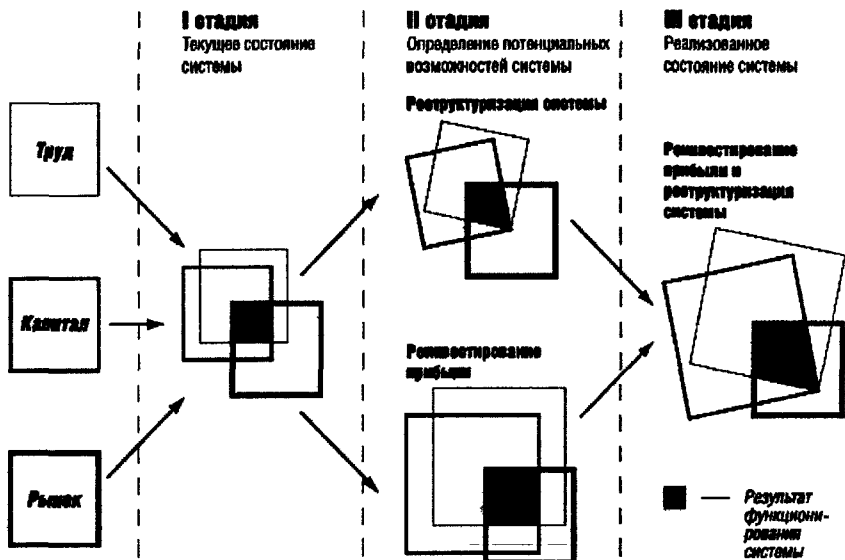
I стадия
Текущее состояние системы

II стадия
Определение потенциальных возможностей системы

III стадия
Реализованное состояние системы

Труд

Капитал

Рынок

Реструктуризация системы

Реинвестирование прибыли

Реинвестирование прибыли и реструктуризация системы

— Результат функционирования системы